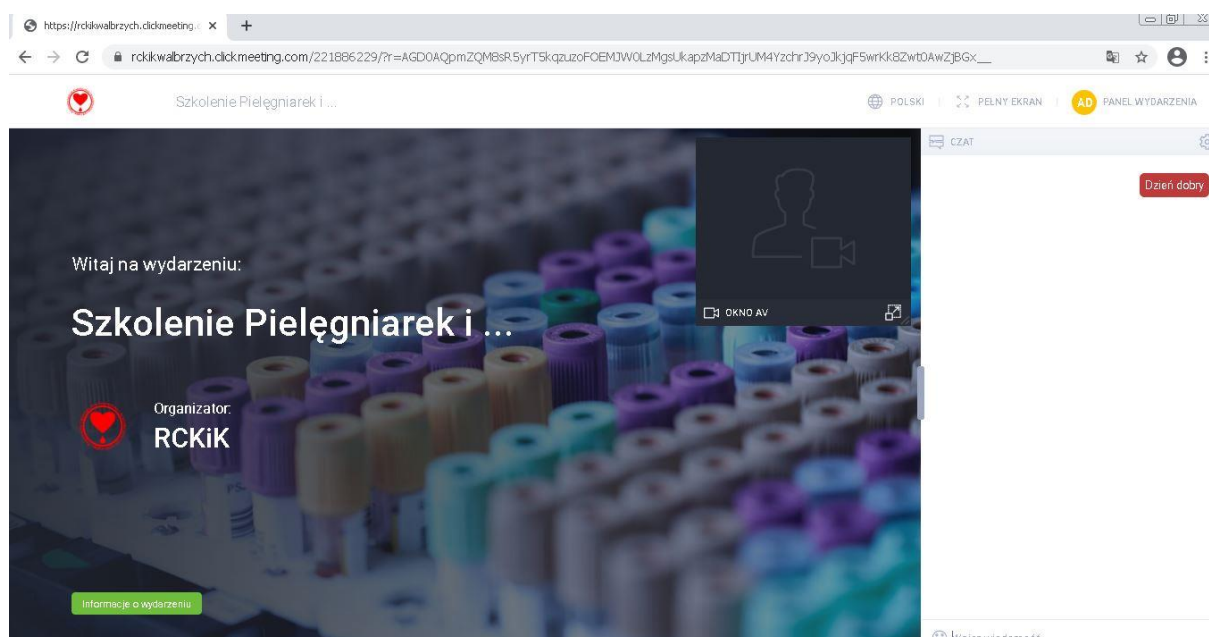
https://rckikwalbrzych.clickmeeting.c ×

rckikwalbrzych.clickmeeting.com/221886229/?r=AGD0AQpmZQM8sR5yrT5kqzuzoFOEMJW0LzMgsUkapzMaDTIjrUM4YzchrJ9yoJkjqF5wrKk8Zwt0AwZjBGx__

Szkolenie Pielęgniarek i ...

POLSKI | PEŁNY EKRAN | AD PANEL WYDARZENIA

CZAT

Dzień dobry

OKNO AV

Witaj na wydarzeniu:

Szkolenie Pielęgniarek i ...

Organizator:
RCKiK

Informacje o wydarzeniu

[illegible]